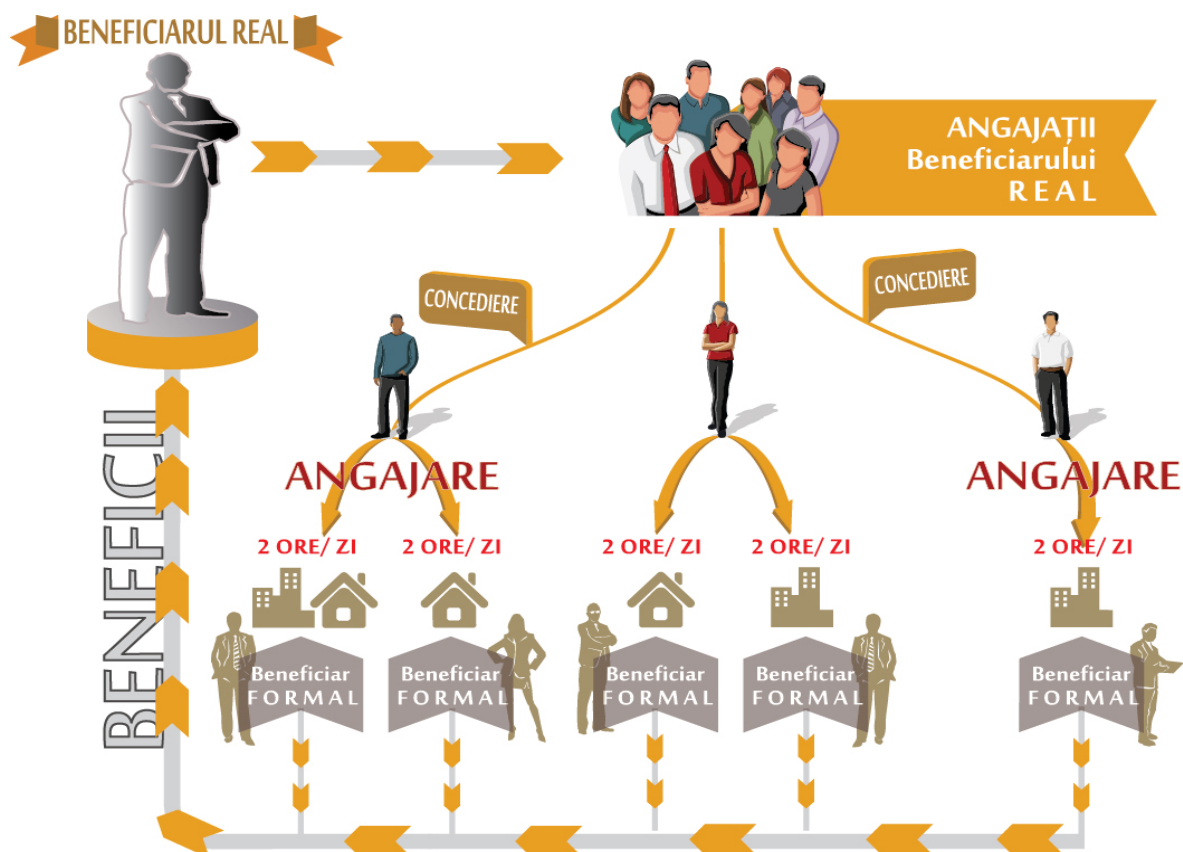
BENEFICIARUL REAL

ANGAJAȚII Beneficiarului REAL

CONCEDIERE

CONCEDIERE

BENEFICII

ANGAJARE

ANGAJARE

2 ORE/ ZI

2 ORE/ ZI

2 ORE/ ZI

2 ORE/ ZI

2 ORE/ ZI

Beneficiar FORMAL

Beneficiar FORMAL

Beneficiar FORMAL

Beneficiar FORMAL

Beneficiar FORMAL